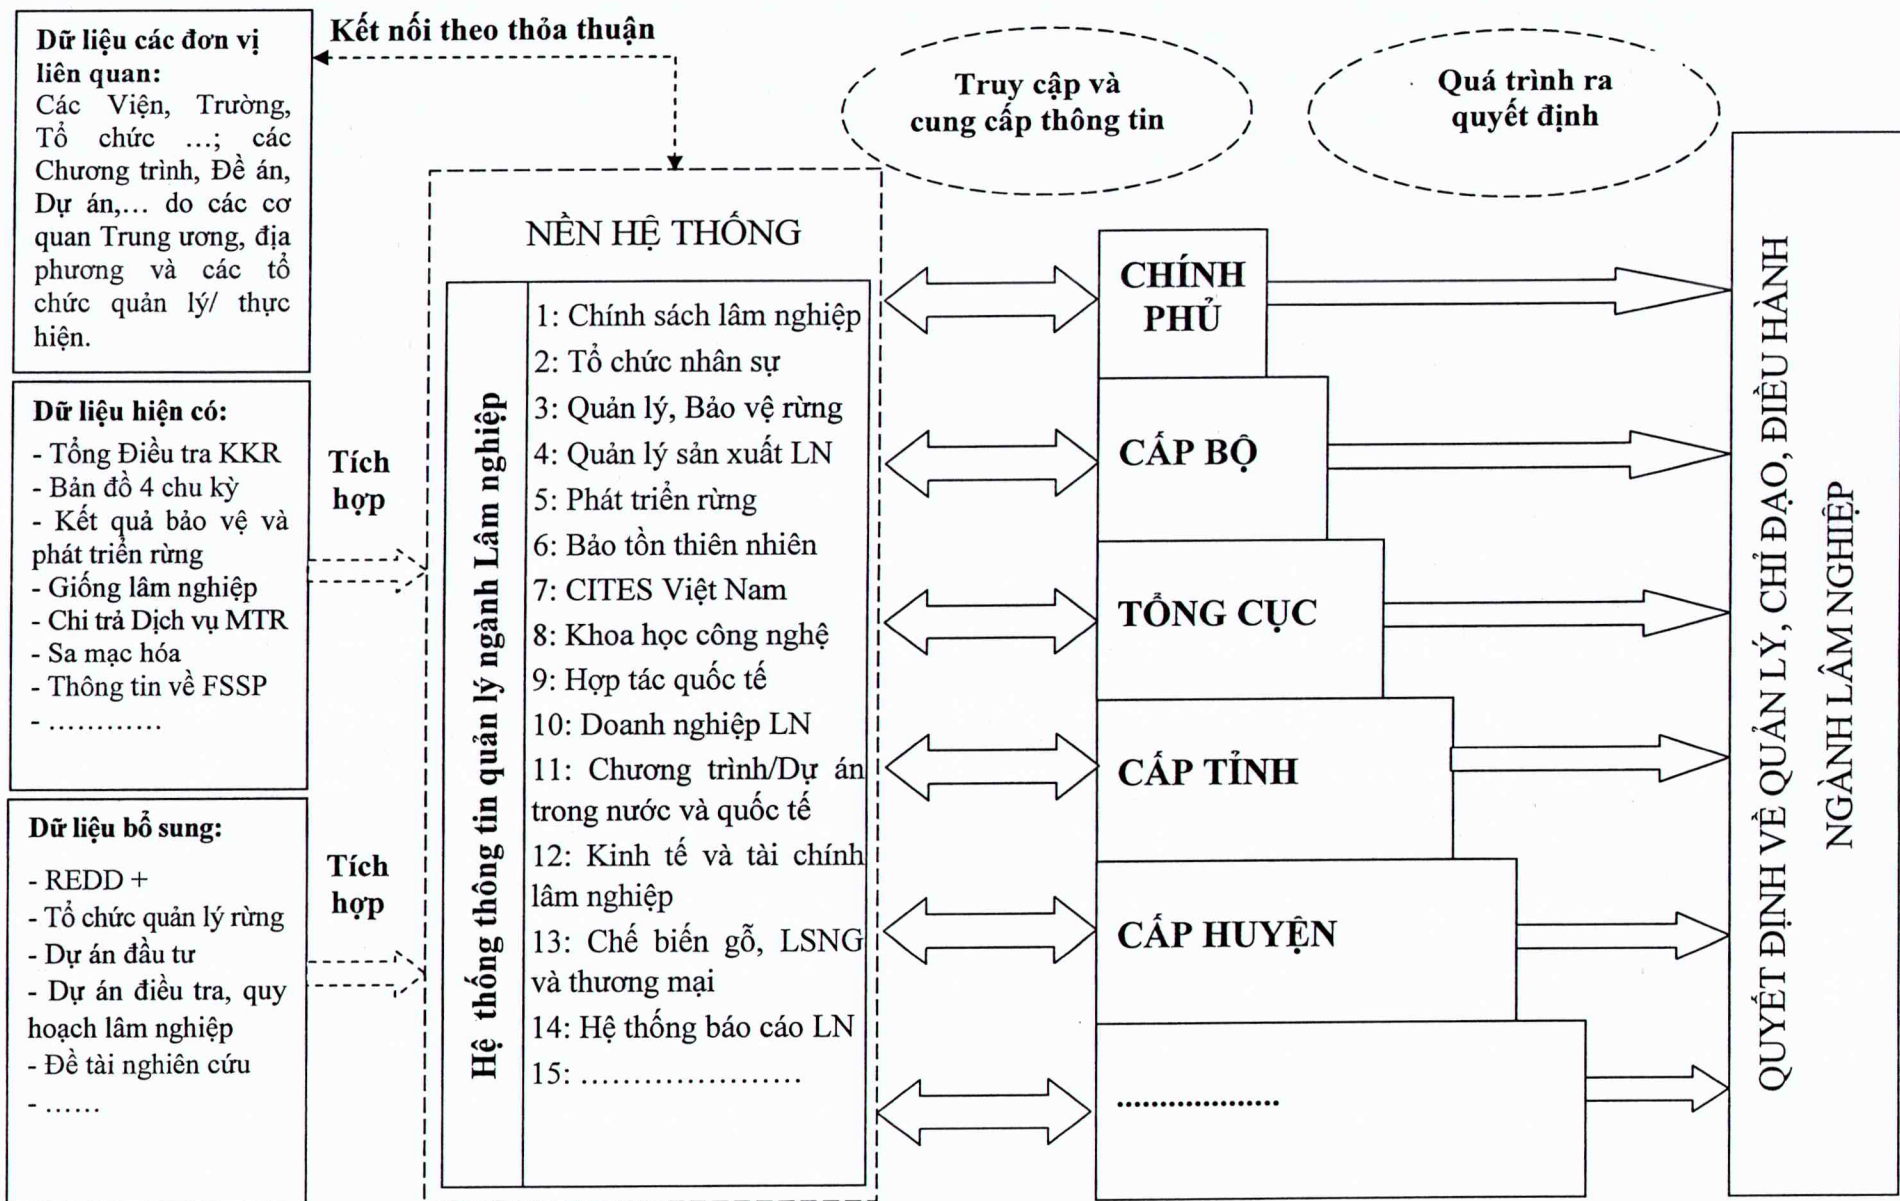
Dữ liệu các đơn vị liên quan:
Các Viện, Trường, Tổ chức ...; các Chương trình, Đề án, Dự án,... do các cơ quan Trung ương, địa phương và các tổ chức quản lý/ thực hiện.

Kết nối theo thỏa thuận

Truy cập và cung cấp thông tin

Quá trình ra quyết định

Dữ liệu hiện có:
- Tổng Điều tra KKR
- Bản đồ 4 chu kỳ
- Kết quả bảo vệ và phát triển rừng
- Giống lâm nghiệp
- Chi trả Dịch vụ MTR
- Sa mạc hóa
- Thông tin về FSSP
- ............

Tích hợp

Dữ liệu bổ sung:
- REDD +
- Tổ chức quản lý rừng
- Dự án đầu tư
- Dự án điều tra, quy hoạch lâm nghiệp
- Đề tài nghiên cứu
- ......

Tích hợp

NỀN HỆ THỐNG

Hệ thống thông tin quản lý ngành Lâm nghiệp

1: Chính sách lâm nghiệp
2: Tổ chức nhân sự
3: Quản lý, Bảo vệ rừng
4: Quản lý sản xuất LN
5: Phát triển rừng
6: Bảo tồn thiên nhiên
7: CITES Việt Nam
8: Khoa học công nghệ
9: Hợp tác quốc tế
10: Doanh nghiệp LN
11: Chương trình/Dự án trong nước và quốc tế
12: Kinh tế và tài chính lâm nghiệp
13: Chế biến gỗ, LSNG và thương mại
14: Hệ thống báo cáo LN
15: ....................

CHÍNH PHỦ

CẤP BỘ

TỔNG CỤC

CẤP TỈNH

CẤP HUYỆN

..................

QUYẾT ĐỊNH VỀ QUẢN LÝ, CHỈ ĐẠO, ĐIỀU HÀNH NGÀNH LÂM NGHIỆP